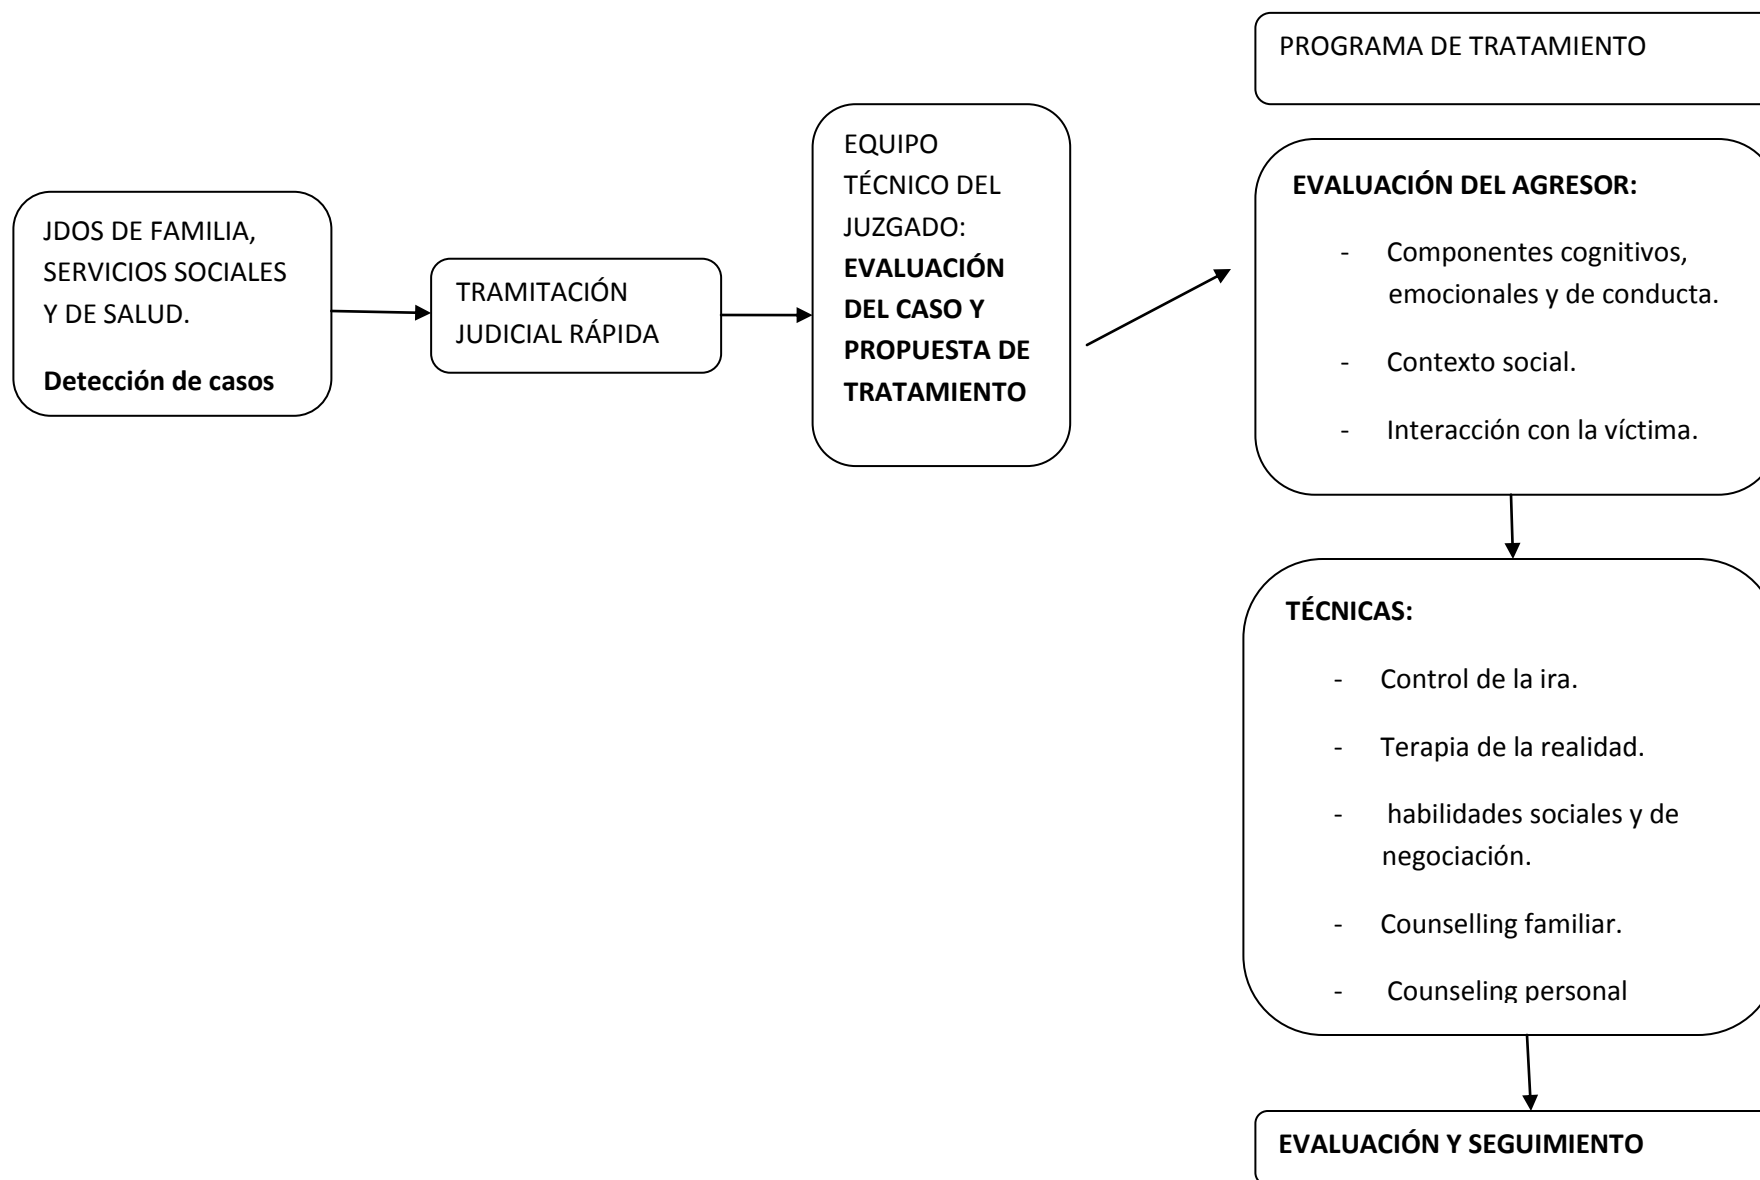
JDOS DE FAMILIA, SERVICIOS SOCIALES Y DE SALUD.

**Detección de casos**

TRAMITACIÓN JUDICIAL RÁPIDA

EQUIPO TÉCNICO DEL JUZGADO: **EVALUACIÓN DEL CASO Y PROPUESTA DE TRATAMIENTO**

PROGRAMA DE TRATAMIENTO

**EVALUACIÓN DEL AGRESOR:**

- Componentes cognitivos, emocionales y de conducta.
- Contexto social.
- Interacción con la víctima.

**TÉCNICAS:**

- Control de la ira.
- Terapia de la realidad.
- habilidades sociales y de negociación.
- Counselling familiar.
- Counseling personal

**EVALUACIÓN Y SEGUIMIENTO**